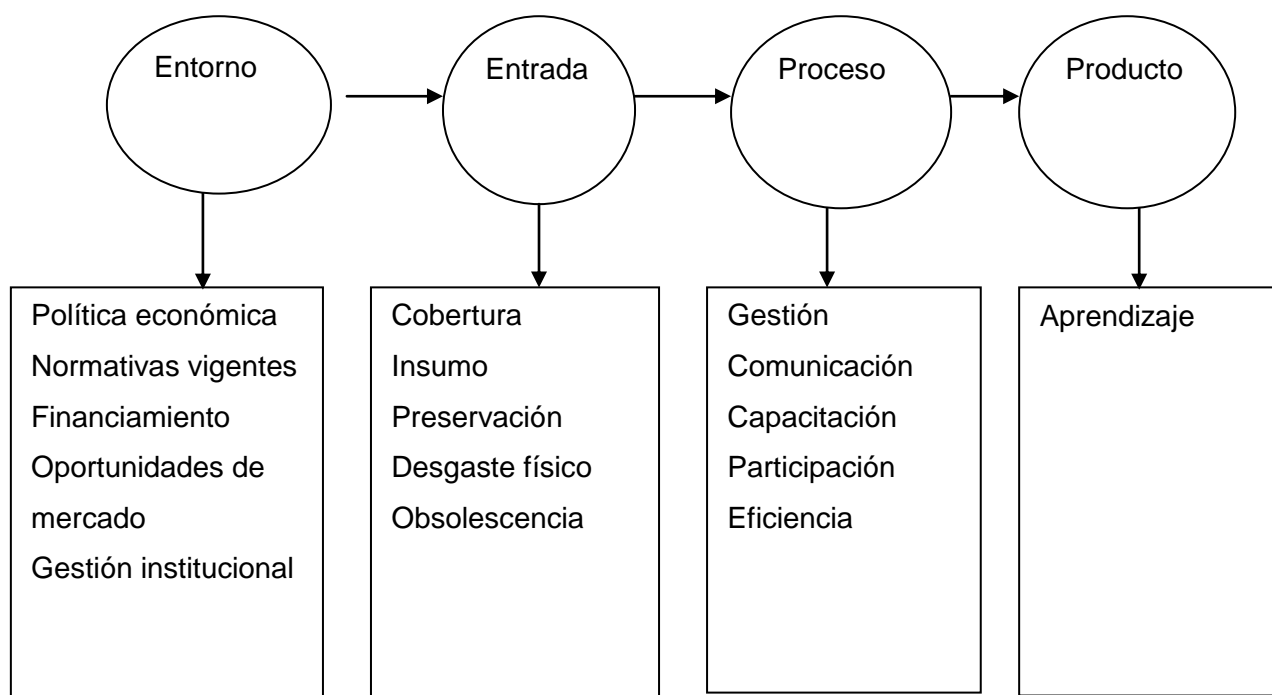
Entorno

Entrada

Proceso

Producto

Política económica
Normativas vigentes
Financiamiento
Oportunidades de mercado
Gestión institucional

Cobertura
Insumo
Preservación
Desgaste físico
Obsolescencia

Gestión
Comunicación
Capacitación
Participación
Eficiencia

Aprendizaje